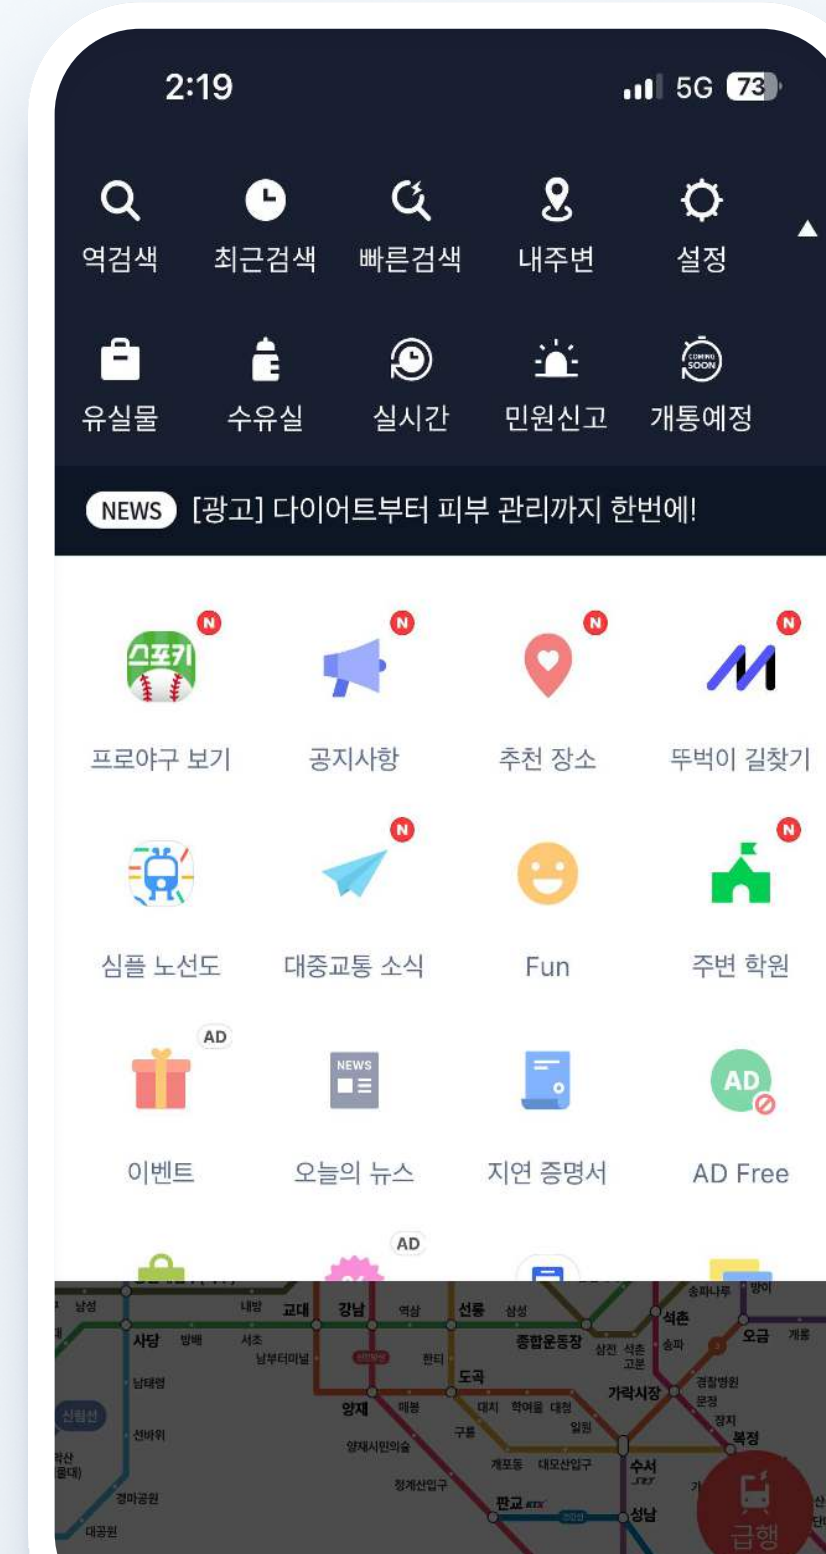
2:19

5G 73

역검색 최근검색 빠른검색 내주변 설정

유실물 수유실 실시간 민원신고 개통예정

COMING SOON

NEWS [광고] 다이어트부터 피부 관리까지 한번에!

N 스포키 프로야구 보기
N 공지사항
N 추천 장소
N 뚜벅이 길찾기

심플 노선도
N 대중교통 소식
Fun
N 주변 학원

AD 이벤트
NEWS 오늘의 뉴스
지연 증명서
AD AD Free

AD

삼성 내방 교대 강남 역삼 선릉 삼성 송파나루 방이 석촌 사당 방배 서초 남부터미널 한티 종합운동장 삼전 석촌고분 송파 오금 개롱 남태령 도곡 가락시장 경찰병원 신림선 양재 매봉 대치 학여울 대청 일원 문정 선바위 구룡 장지 복정 양재시민의숲 개포동 대모산입구 수서 경마공원 청계산입구 판교 성남 대공원 급행